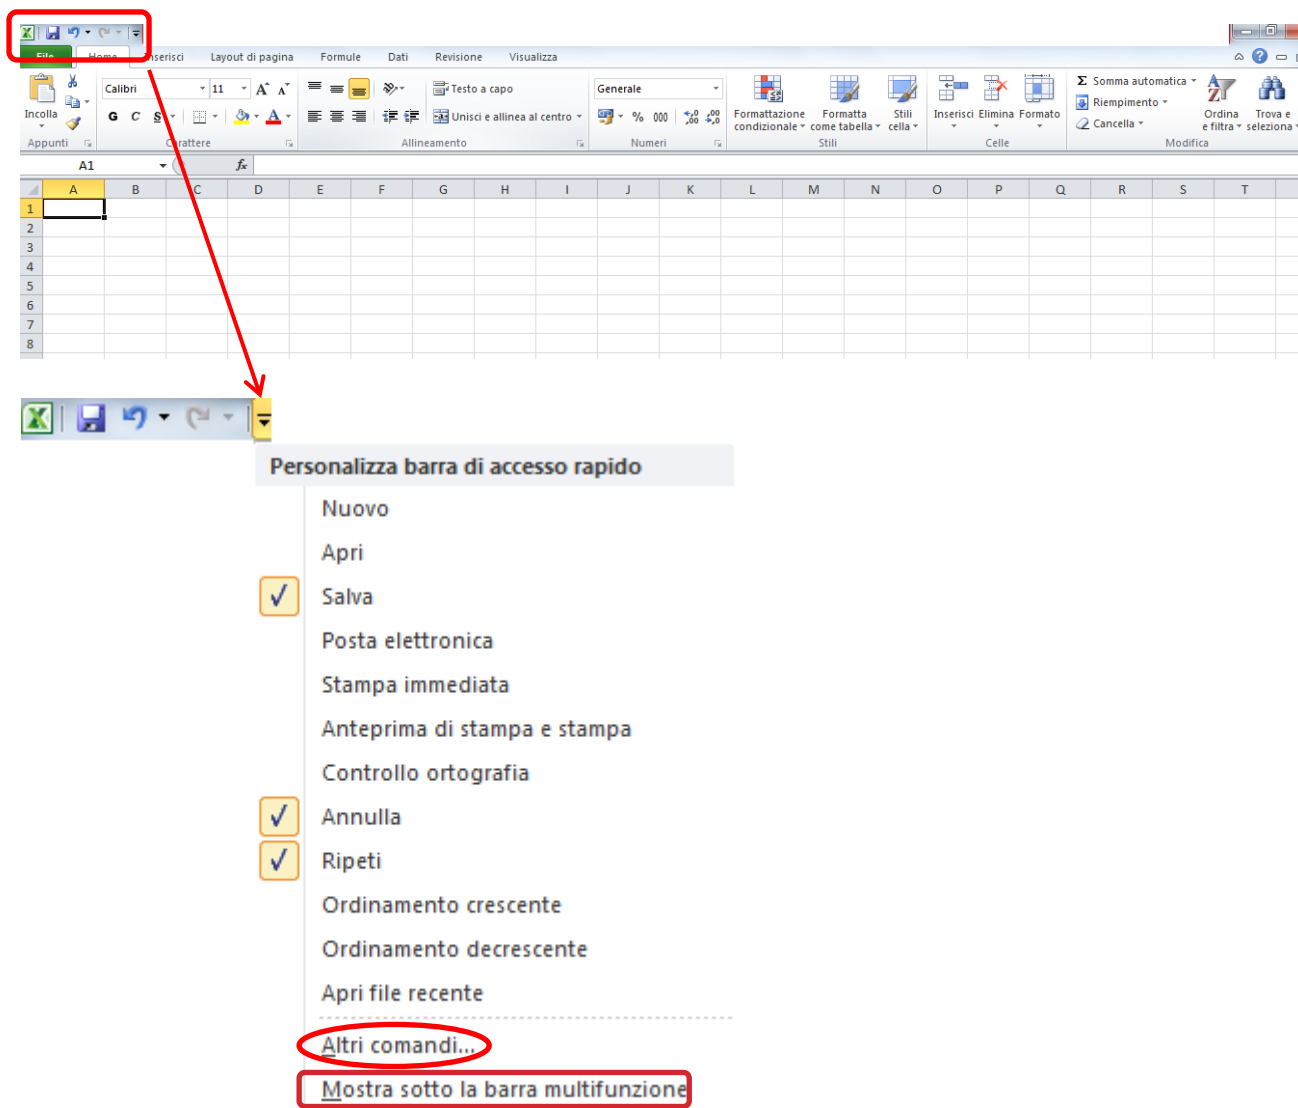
File Home Inserisci Layout di pagina Formule Dati Revisione Visualizza

Incolla
Appunti
Calibri 11
G C S
Carattere
Testo a capo
Unisci e allinea al centro
Allineamento
Generale
% 000
Numeri
Formattazione condizionale
Formatta come tabella
Stili cella
Stili
Inserisci Elimina Formato
Celle
Σ Somma automatica
Riempimento
Cancella
Ordina e filtra
Trova e seleziona
Modifica

A1
fx

| | A | B | C | D | E | F | G | H | I | J | K | L | M | N | O | P | Q | R | S | T |
|---|---|---|---|---|---|---|---|---|---|---|---|---|---|---|---|---|---|---|---|---|
| 1 | | | | | | | | | | | | | | | | | | | | |
| 2 | | | | | | | | | | | | | | | | | | | | |
| 3 | | | | | | | | | | | | | | | | | | | | |
| 4 | | | | | | | | | | | | | | | | | | | | |
| 5 | | | | | | | | | | | | | | | | | | | | |
| 6 | | | | | | | | | | | | | | | | | | | | |
| 7 | | | | | | | | | | | | | | | | | | | | |
| 8 | | | | | | | | | | | | | | | | | | | | |

Personalizza barra di accesso rapido
Nuovo
Apri
✓ Salva
Posta elettronica
Stampa immediata
Anteprima di stampa e stampa
Controllo ortografia
✓ Annulla
✓ Ripeti
Ordinamento crescente
Ordinamento decrescente
Apri file recente
Altri comandi...
Mostra sotto la barra multifunzione